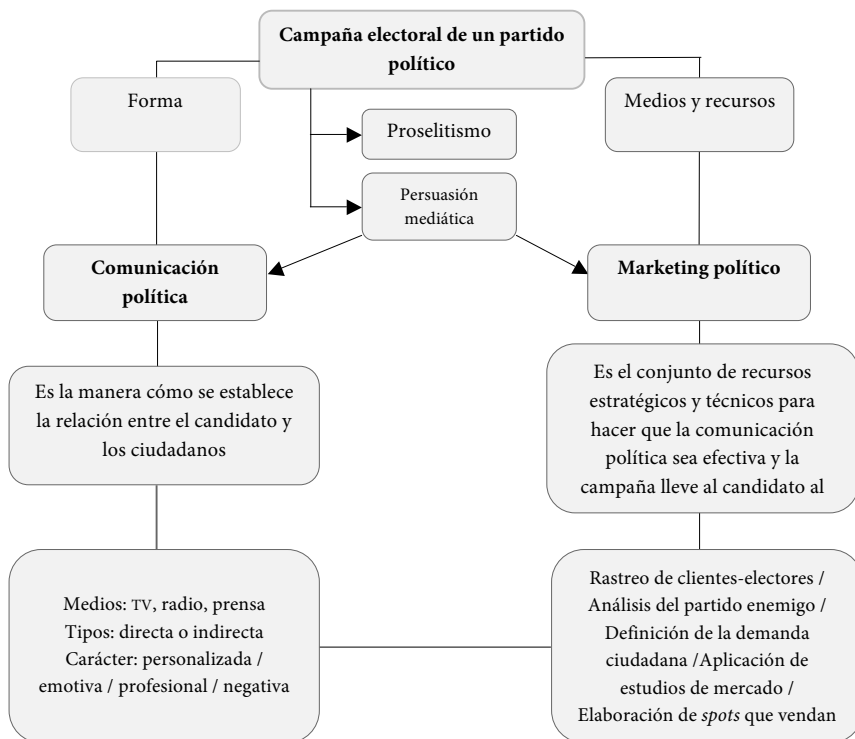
Campaña electoral de un partido político

Forma

Medios y recursos

Proselitismo

Persuasión mediática

Comunicación política

Marketing político

Es la manera cómo se establece la relación entre el candidato y los ciudadanos

Es el conjunto de recursos estratégicos y técnicos para hacer que la comunicación política sea efectiva y la campaña lleve al candidato al

Medios: TV, radio, prensa
Tipos: directa o indirecta
Carácter: personalizada / emotiva / profesional / negativa

Rastreo de clientes-electores / Análisis del partido enemigo / Definición de la demanda ciudadana /Aplicación de estudios de mercado / Elaboración de *spots* que vendan